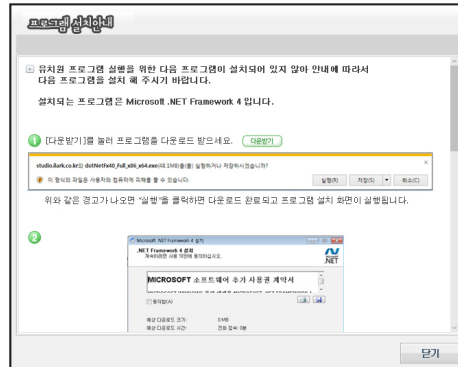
프로그램 설치안내

유치원 프로그램 실행을 위한 다음 프로그램이 설치되어 있지 않아 안내에 따라서 다음 프로그램을 설치 해 주시기 바랍니다.

설치되는 프로그램은 Microsoft .NET Framework 4 입니다.

1 [다운받기]를 눌러 프로그램을 다운로드 받으세요. 다운받기

studio.ilark.co.kr의 dotNetfx40_Full_x86_x64.exe(48.1MB)을(를) 실행하거나 저장하시겠습니까?

이 형식의 파일은 사용자의 컴퓨터에 피해를 줄 수 있습니다.

실행(R) 저장(S) 취소(C)

위와 같은 경고가 나오면 "실행"을 클릭하면 다운로드되고 프로그램 설치 화면이 실행됩니다.

2

Microsoft .NET Framework 4 설치

.NET Framework 4 설치
계속하려면 사용 약관에 동의하십시오.

.NET

MICROSOFT 소프트웨어 추가 사용권 계약서

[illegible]

동의함(A)

예상 다운로드 크기: 0 MB
예상 다운로드 시간: 전화 접속: 0분

닫기